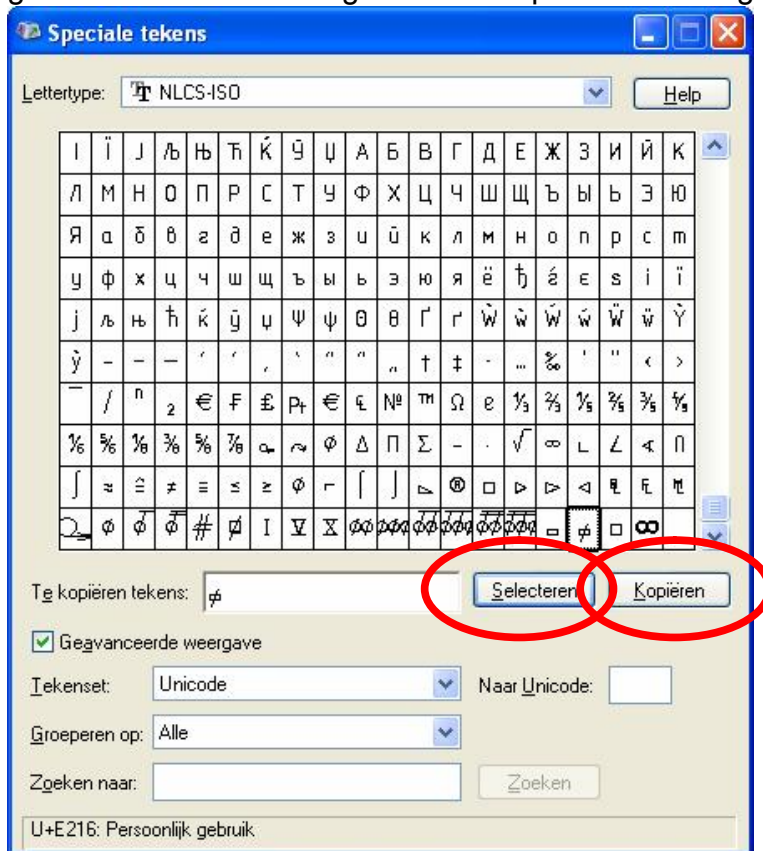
Speciale tekens

Lettertype: NLCS-ISO

Help

| І | Ї | Ј | Љ | Њ | Ћ | Ќ | Ў | Џ | А | Б | В | Г | Д | Е | Ж | З | И | Й | К |
|---|---|---|---|---|---|---|---|---|---|---|---|---|---|---|---|---|---|---|---|
| Л | М | Н | О | П | Р | С | Т | У | Ф | Х | Ц | Ч | Ш | Щ | Ъ | Ы | Ь | Э | Ю |
| Я | а | б | в | г | д | е | ж | з | и | й | к | л | м | н | о | п | р | с | т |
| у | ф | х | ц | ч | ш | щ | ъ | ы | ь | э | ю | я | ё | ђ | ѓ | є | ѕ | і | ї |
| ј | љ | њ | ћ | ќ | ў | џ | Ѱ | ѱ | Ѳ | ѳ | Ґ | ґ | Ẁ | ẁ | Ẃ | ẃ | Ẅ | ẅ | Ỳ |
| ỳ | – | — | — | ' | ' | , | ' | " | " | „ | † | ‡ | • | … | ‰ | ' | " | ‹ | › |
| ‾ | / | ⁿ | ₂ | € | ₣ | ₤ | ₧ | € | ℄ | № | ™ | Ω | ℮ | ⅓ | ⅔ | ⅕ | ⅖ | ⅗ | ⅘ |
| ⅙ | ⅚ | ⅛ | ⅜ | ⅝ | ⅞ |  |  | φ | ∆ | ∏ | ∑ | − | · | √ | ∞ | ∟ | ∠ |  | ∩ |
| ∫ | ≈ | ≘ | ≠ | ≡ | ≤ | ≥ | ⌀ | ⌐ | ⌠ | ⌡ |  | ® | □ | ▷ | ▷ | ◁ |  |  |  |
|  | ⌀ |  |  | # | ⌀ | I | V | X |  |  |  |  |  |  | ▭ | ⌀ | □ | ∞ |  |

Te kopiëren tekens: ⌀

Selecteren

Kopiëren

Geavanceerde weergave

Tekenset: Unicode

Naar Unicode:

Groeperen op: Alle

Zoeken naar:

Zoeken

U+E216: Persoonlijk gebruik